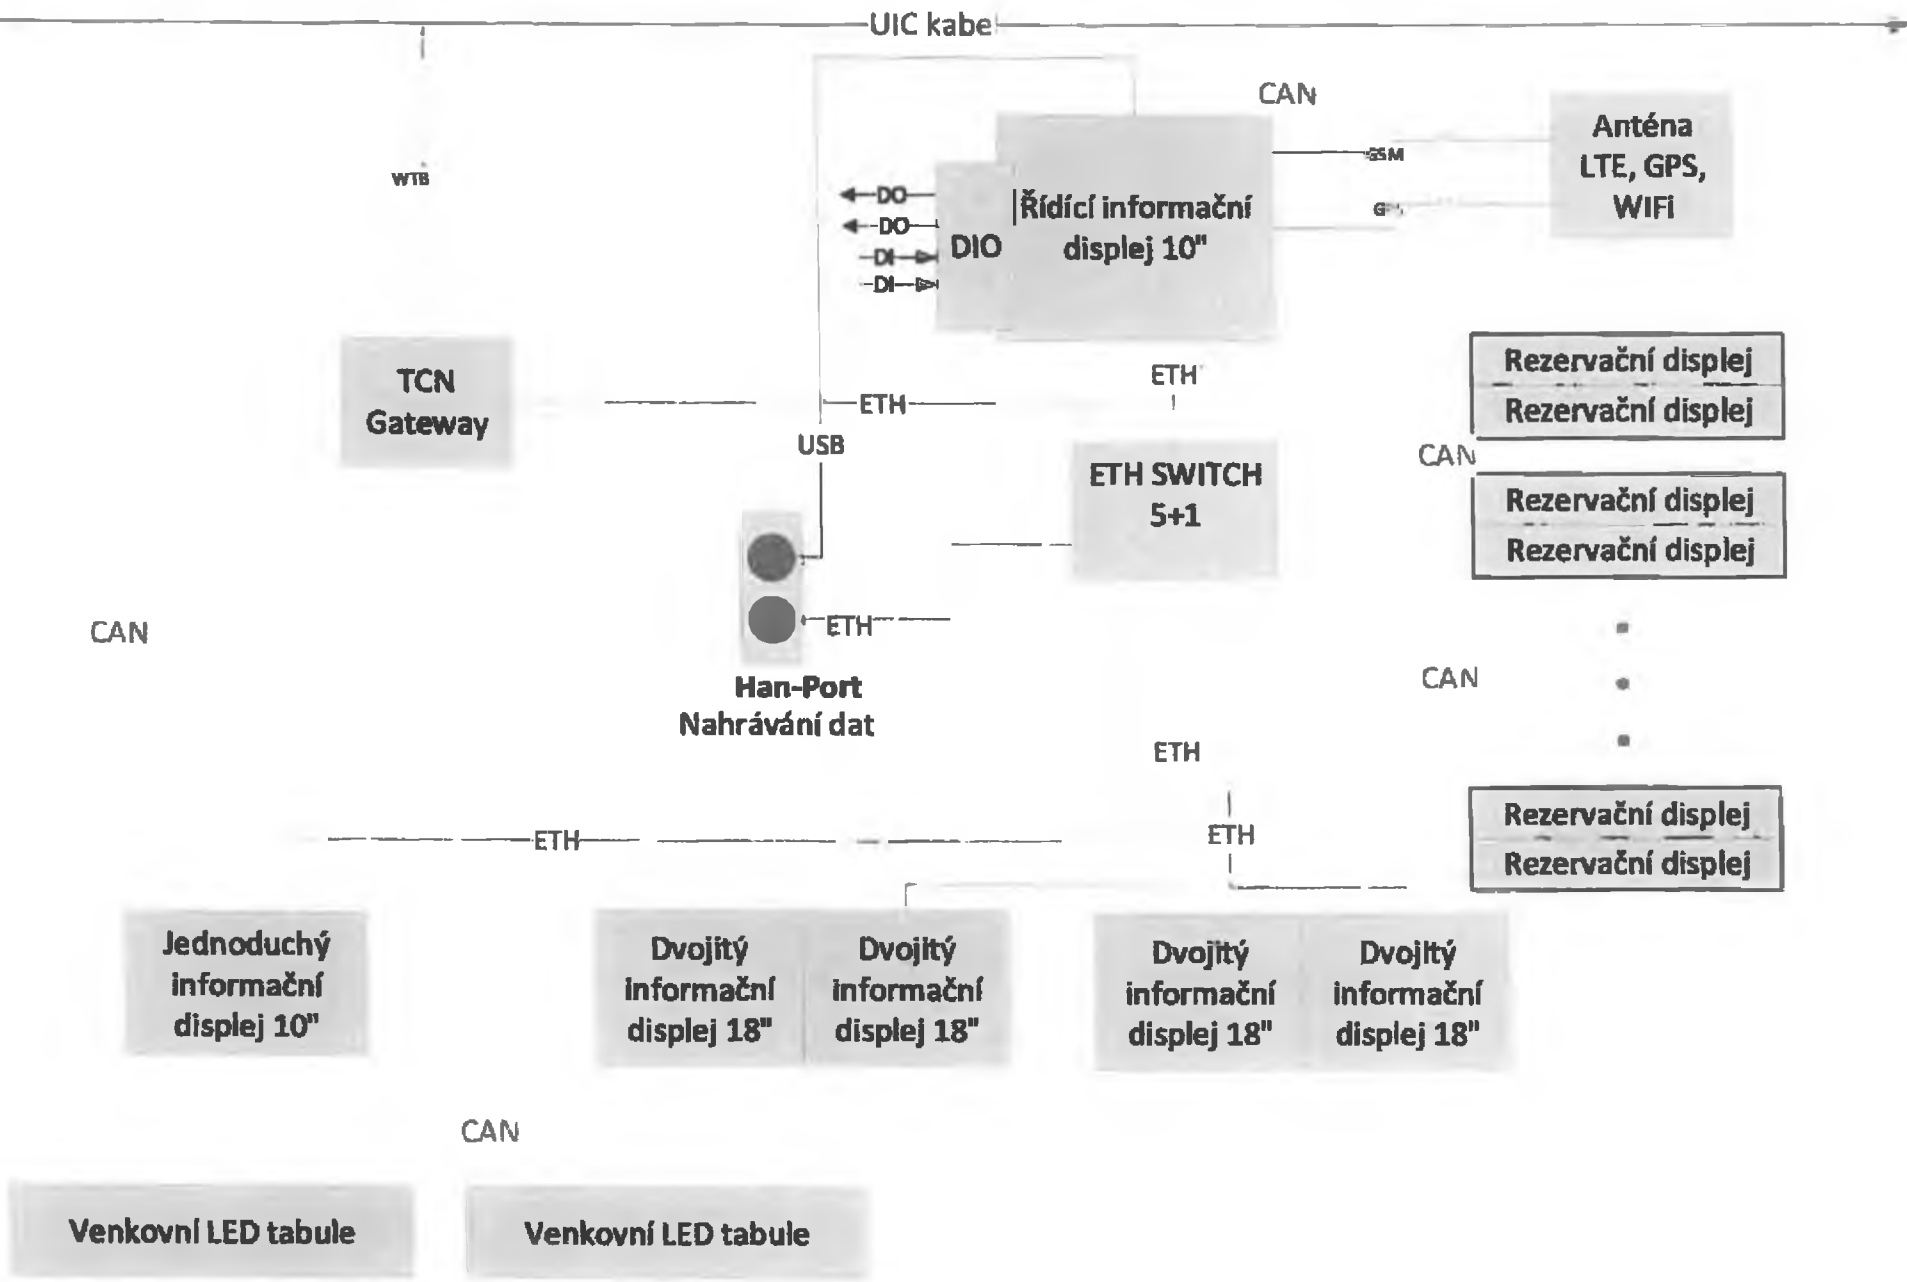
UIC kabe

CAN

WTB

DO
DO
DI
DI

DIO

Řídící informační displej 10"

GSM

GPS

Anténa LTE, GPS, WIFI

TCN Gateway

ETH

ETH

USB

ETH SWITCH 5+1

Rezervační displej
Rezervační displej

CAN

Rezervační displej
Rezervační displej

ETH

CAN

Han-Port
Nahrávání dat

CAN

ETH

ETH

ETH

Rezervační displej
Rezervační displej

Jednoduchý informační displej 10"

Dvojitý informační displej 18"

Dvojitý informační displej 18"

Dvojitý informační displej 18"

Dvojitý informační displej 18"

CAN

Venkovní LED tabule

Venkovní LED tabule